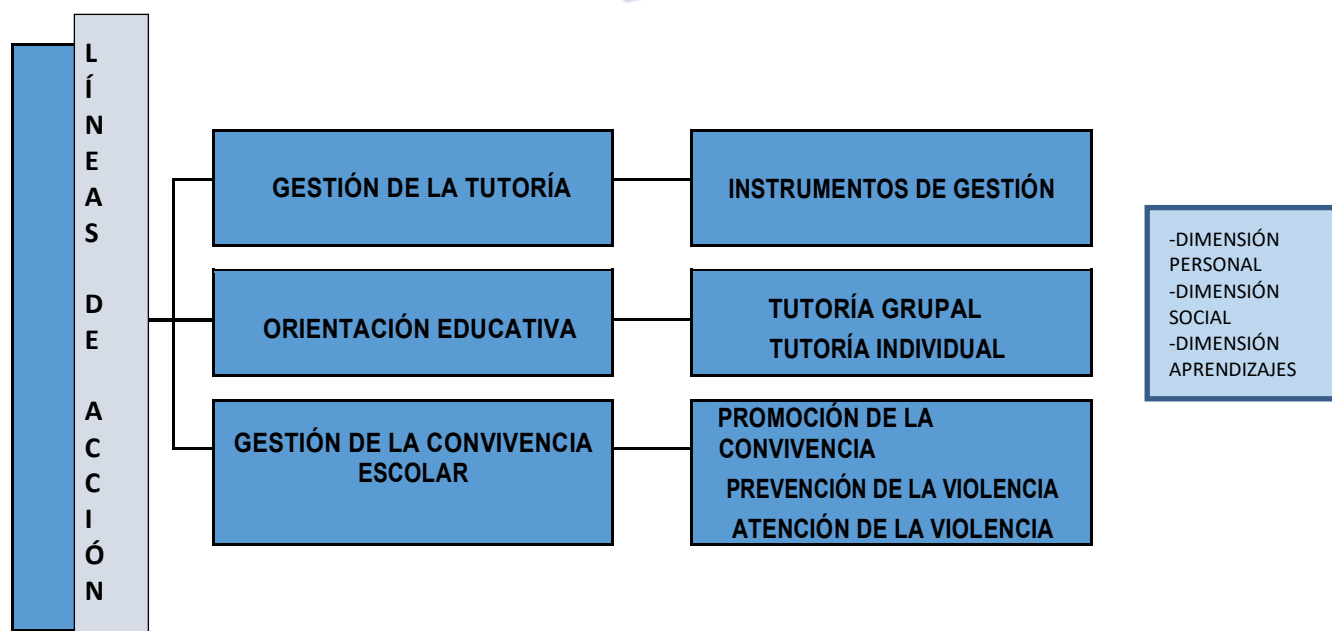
LÍNEAS DE ACCIÓN

GESTIÓN DE LA TUTORÍA

INSTRUMENTOS DE GESTIÓN

ORIENTACIÓN EDUCATIVA

TUTORÍA GRUPAL
TUTORÍA INDIVIDUAL

GESTIÓN DE LA CONVIVENCIA ESCOLAR

PROMOCIÓN DE LA CONVIVENCIA
PREVENCIÓN DE LA VIOLENCIA
ATENCIÓN DE LA VIOLENCIA

-DIMENSIÓN PERSONAL
-DIMENSIÓN SOCIAL
-DIMENSIÓN APRENDIZAJES